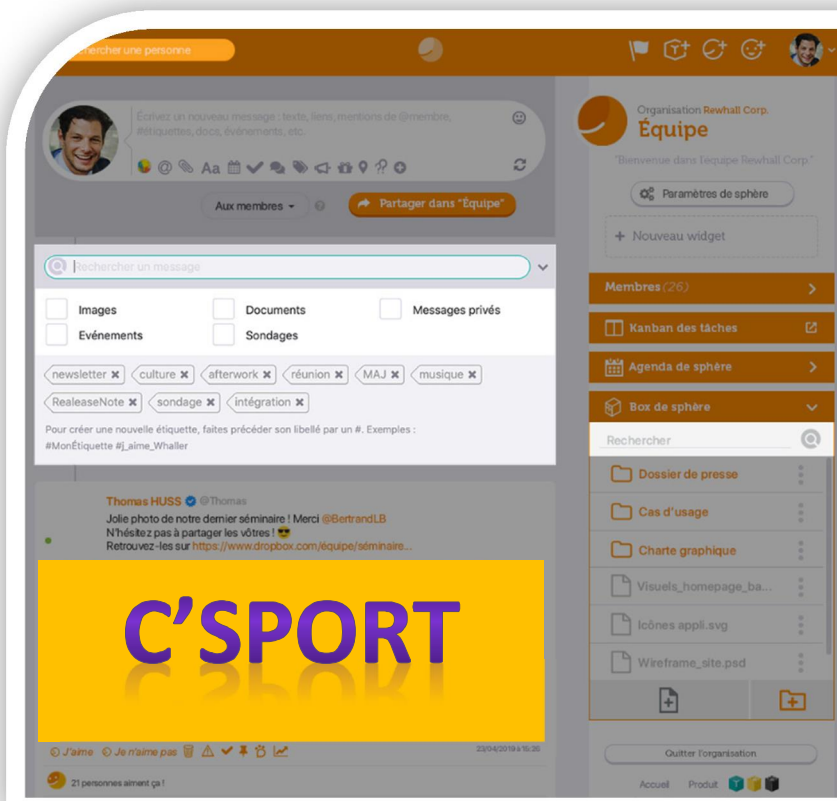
Rechercher une personne

Écrivez un nouveau message : texte, liens, mentions de @membre, étiquettes, docs, événements, etc.

Aux membres

Partager dans "Équipe"

Rechercher un message

Images
Documents
Messages privés
Evénements
Sondages

newsletter
culture
afterwork
réunion
MAJ
musique
RealeaseNote
sondage
intégration

Pour créer une nouvelle étiquette, faites précéder son libellé par un #. Exemples : #MonÉtiquette #j_aime_Whaller

Thomas HUSS @Thomas
Jolie photo de notre dernier séminaire ! Merci @BertrandLB
N'hésitez pas à partager les vôtres ! 😎
Retrouvez-les sur https://www.dropbox.com/équipe/séminaire...

C'SPORT

J'aime
Je n'aime pas
23/04/2019 à 15:26
21 personnes aiment ça !

Organisation Rewhall Corp.
Équipe
"Bienvenue dans l'équipe Rewhall Corp."
Paramètres de sphère
+ Nouveau widget
Membres (26)
Kanban des tâches
Agenda de sphère
Box de sphère
Rechercher
Dossier de presse
Cas d'usage
Charte graphique
Visuels_homepage_ba...
Icônes appli.svg
Wireframe_site.psd
Quitter l'organisation
Accueil
Produit